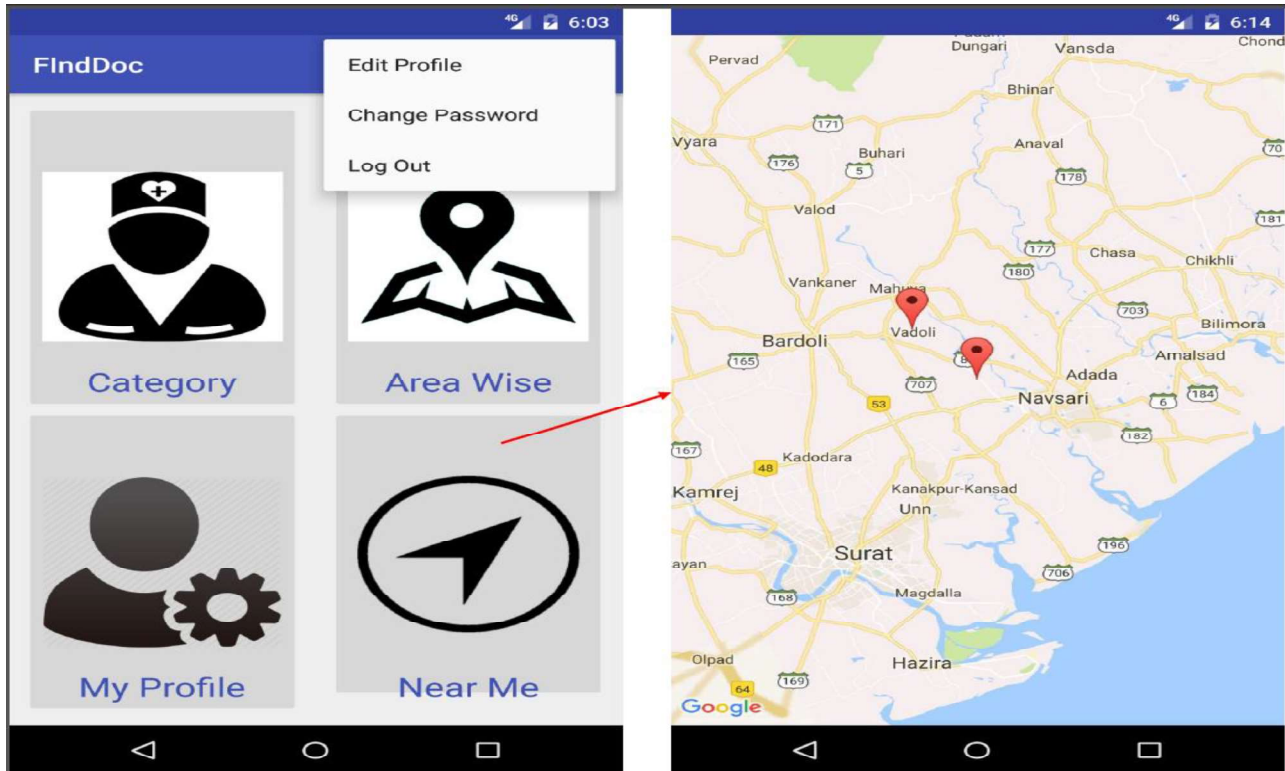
4G 6:03

FIndDoc

Edit Profile

Change Password

Log Out

Category

Area Wise

My Profile

Near Me

4G 6:14

Pervad
Dungari
Vansda
Chond
Bhinar
Vyara
171
Anaval
70
176
Buhari
5
178
Valod
181
177
Chasa
180
Chikhli
Vankaner
Mahuva
703
Bilimora
Vadoli
Bardoli
8
Amalsad
165
707
Adada
53
Navsari
6
184
182
167
Kadodara
48
Kamrej
Kanakpur-Kansad
Unn
196
Surat
ayan
706
168
Magdalla
Olpad
Hazira
64
169
Google